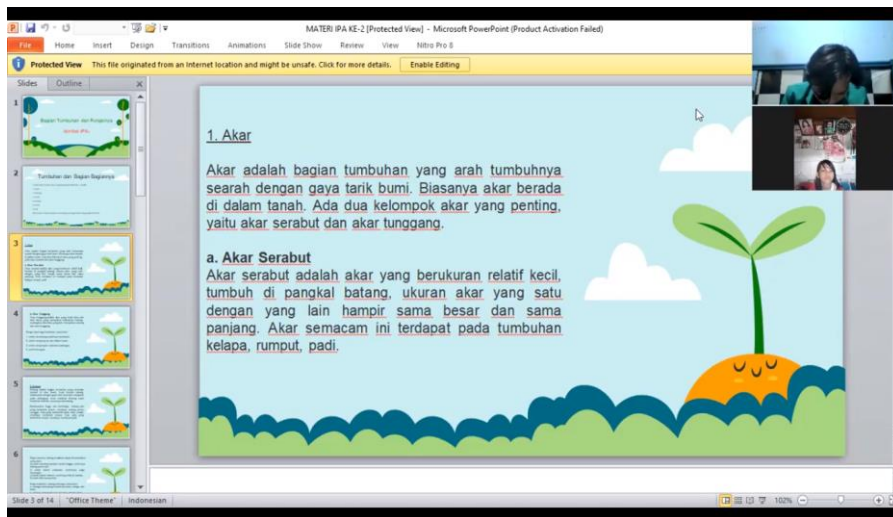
MATERI IPA KE-2 [Protected View] - Microsoft PowerPoint (Product Activation Failed)

File Home Insert Design Transitions Animations Slide Show Review View Nitro Pro 8

Protected View This file originated from an Internet location and might be unsafe. Click for more details. Enable Editing

Slides Outline

1 Bagian Tumbuhan dan Kegunaannya

2 Tumbuhan dan Bagian-Bagiannya

3

4

5

6

1. Akar

Akar adalah bagian tumbuhan yang arah tumbuhnya searah dengan gaya tarik bumi. Biasanya akar berada di dalam tanah. Ada dua kelompok akar yang penting, yaitu akar serabut dan akar tunggang.

a. Akar Serabut
Akar serabut adalah akar yang berukuran relatif kecil, tumbuh di pangkal batang, ukuran akar yang satu dengan yang lain hampir sama besar dan sama panjang. Akar semacam ini terdapat pada tumbuhan kelapa, rumput, padi.

Slide 3 of 14 "Office Theme" Indonesian 102%